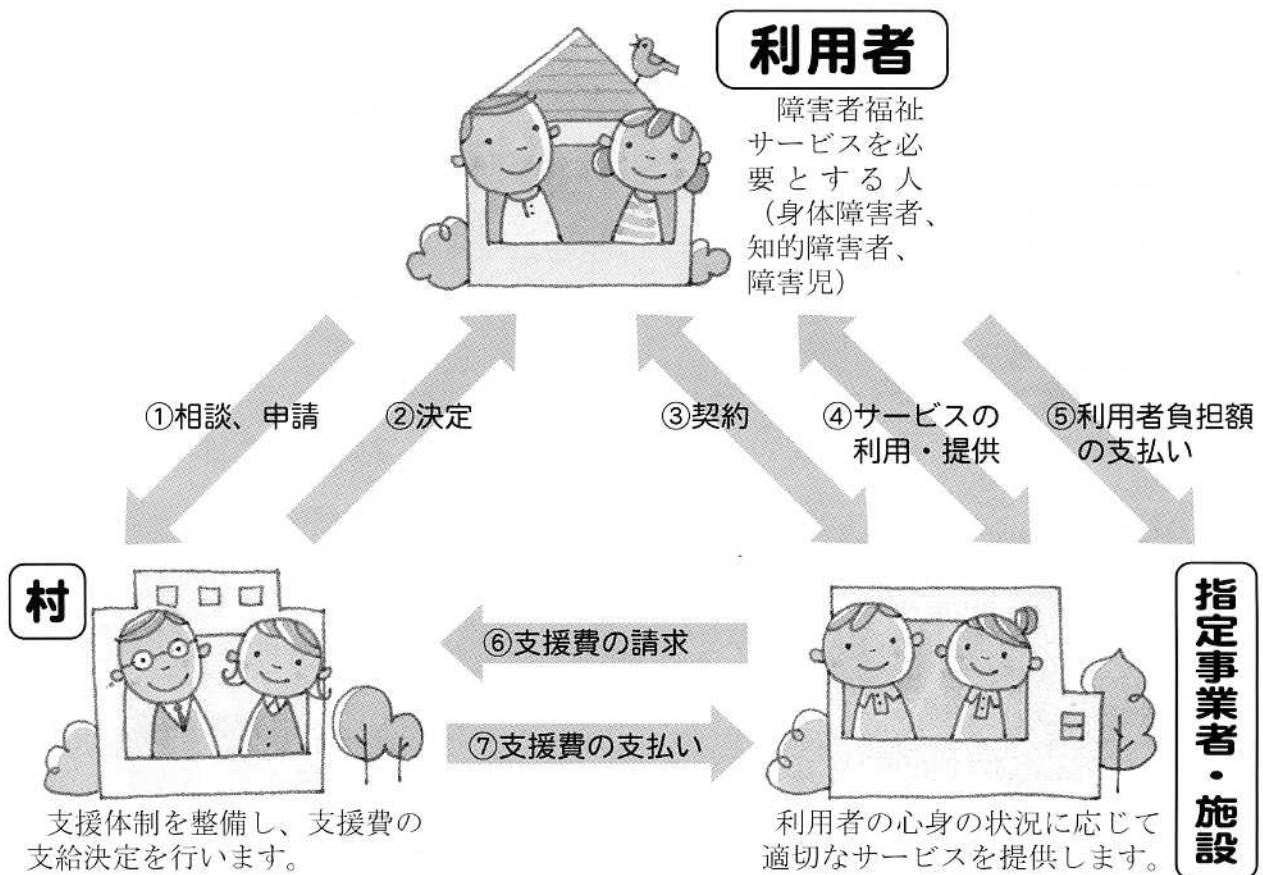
利用者

障害者福祉サービスを必要とする人（身体障害者、知的障害者、障害児）

①相談、申請

②決定

③契約

④サービスの利用・提供

⑤利用者負担額の支払い

村

⑥支援費の請求

⑦支援費の支払い

指定事業者・施設

支援体制を整備し、支援費の支給決定を行います。

利用者の心身の状況に応じて適切なサービスを提供します。